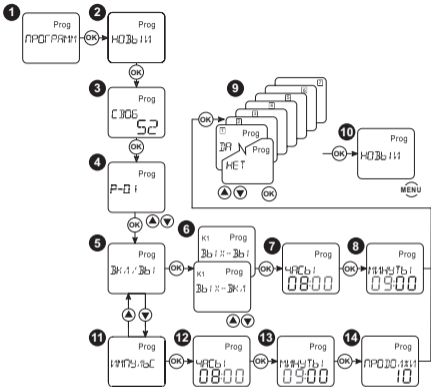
1
Prog
ПРОГРАММ
OK
2
Prog
НОВЫЙ
OK
3
Prog
СВОБ
52
OK
4
Prog
P-01
OK
5
Prog
ВКЛ/ВЫ
OK
6
K1 Prog
ВЫ/Х-ВЫ
K1 Prog
ВЫ/Х-ВКЛ
OK
7
Prog
ЧАСЫ
08:00
OK
8
Prog
МИНУТЫ
09:00
9
OK
7
6
5
4
3
2
1
DA
Prog
НЕТ
Prog
10
OK
Prog
НОВЫЙ
MENU
11
Prog
ИМПУЛЬС
OK
12
Prog
ЧАСЫ
08:00
OK
13
Prog
МИНУТЫ
09:00
OK
14
Prog
ПРОДОЛЖИ
10